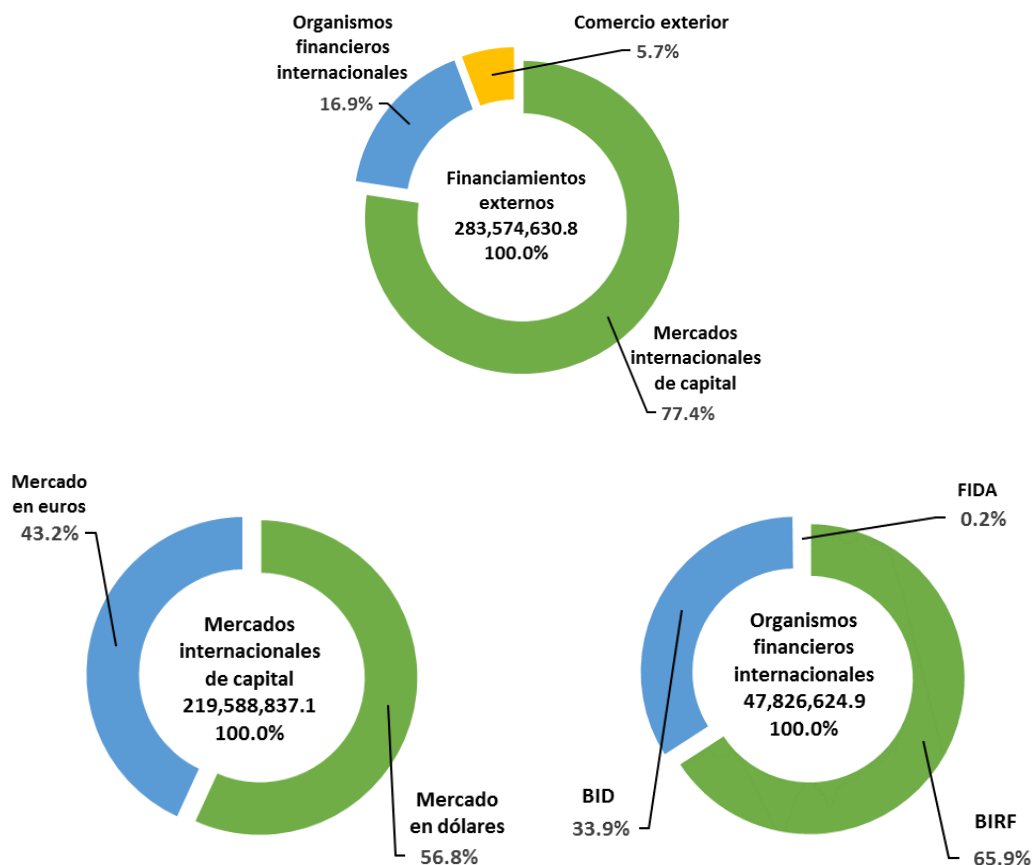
Organismos financieros internacionales
16.9%

Comercio exterior
5.7%

Financiamientos externos
283,574,630.8
100.0%

Mercados internacionales de capital
77.4%

Mercado en euros
43.2%

Mercados internacionales de capital
219,588,837.1
100.0%

Mercado en dólares
56.8%

FIDA
0.2%

Organismos financieros internacionales
47,826,624.9
100.0%

BID
33.9%

BIRF
65.9%